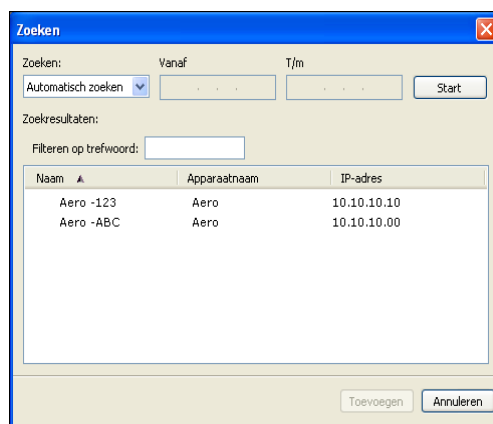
Zoeken

Zoeken:
Automatisch zoeken

Vanaf

T/m

Start

Zoekresultaten:

Filteren op trefwoord:

| Naam | Apparaatnaam | IP-adres |
|---|---|---|
| Aero -123 | Aero | 10.10.10.10 |
| Aero -ABC | Aero | 10.10.10.00 |

Toevoegen
Annuleren